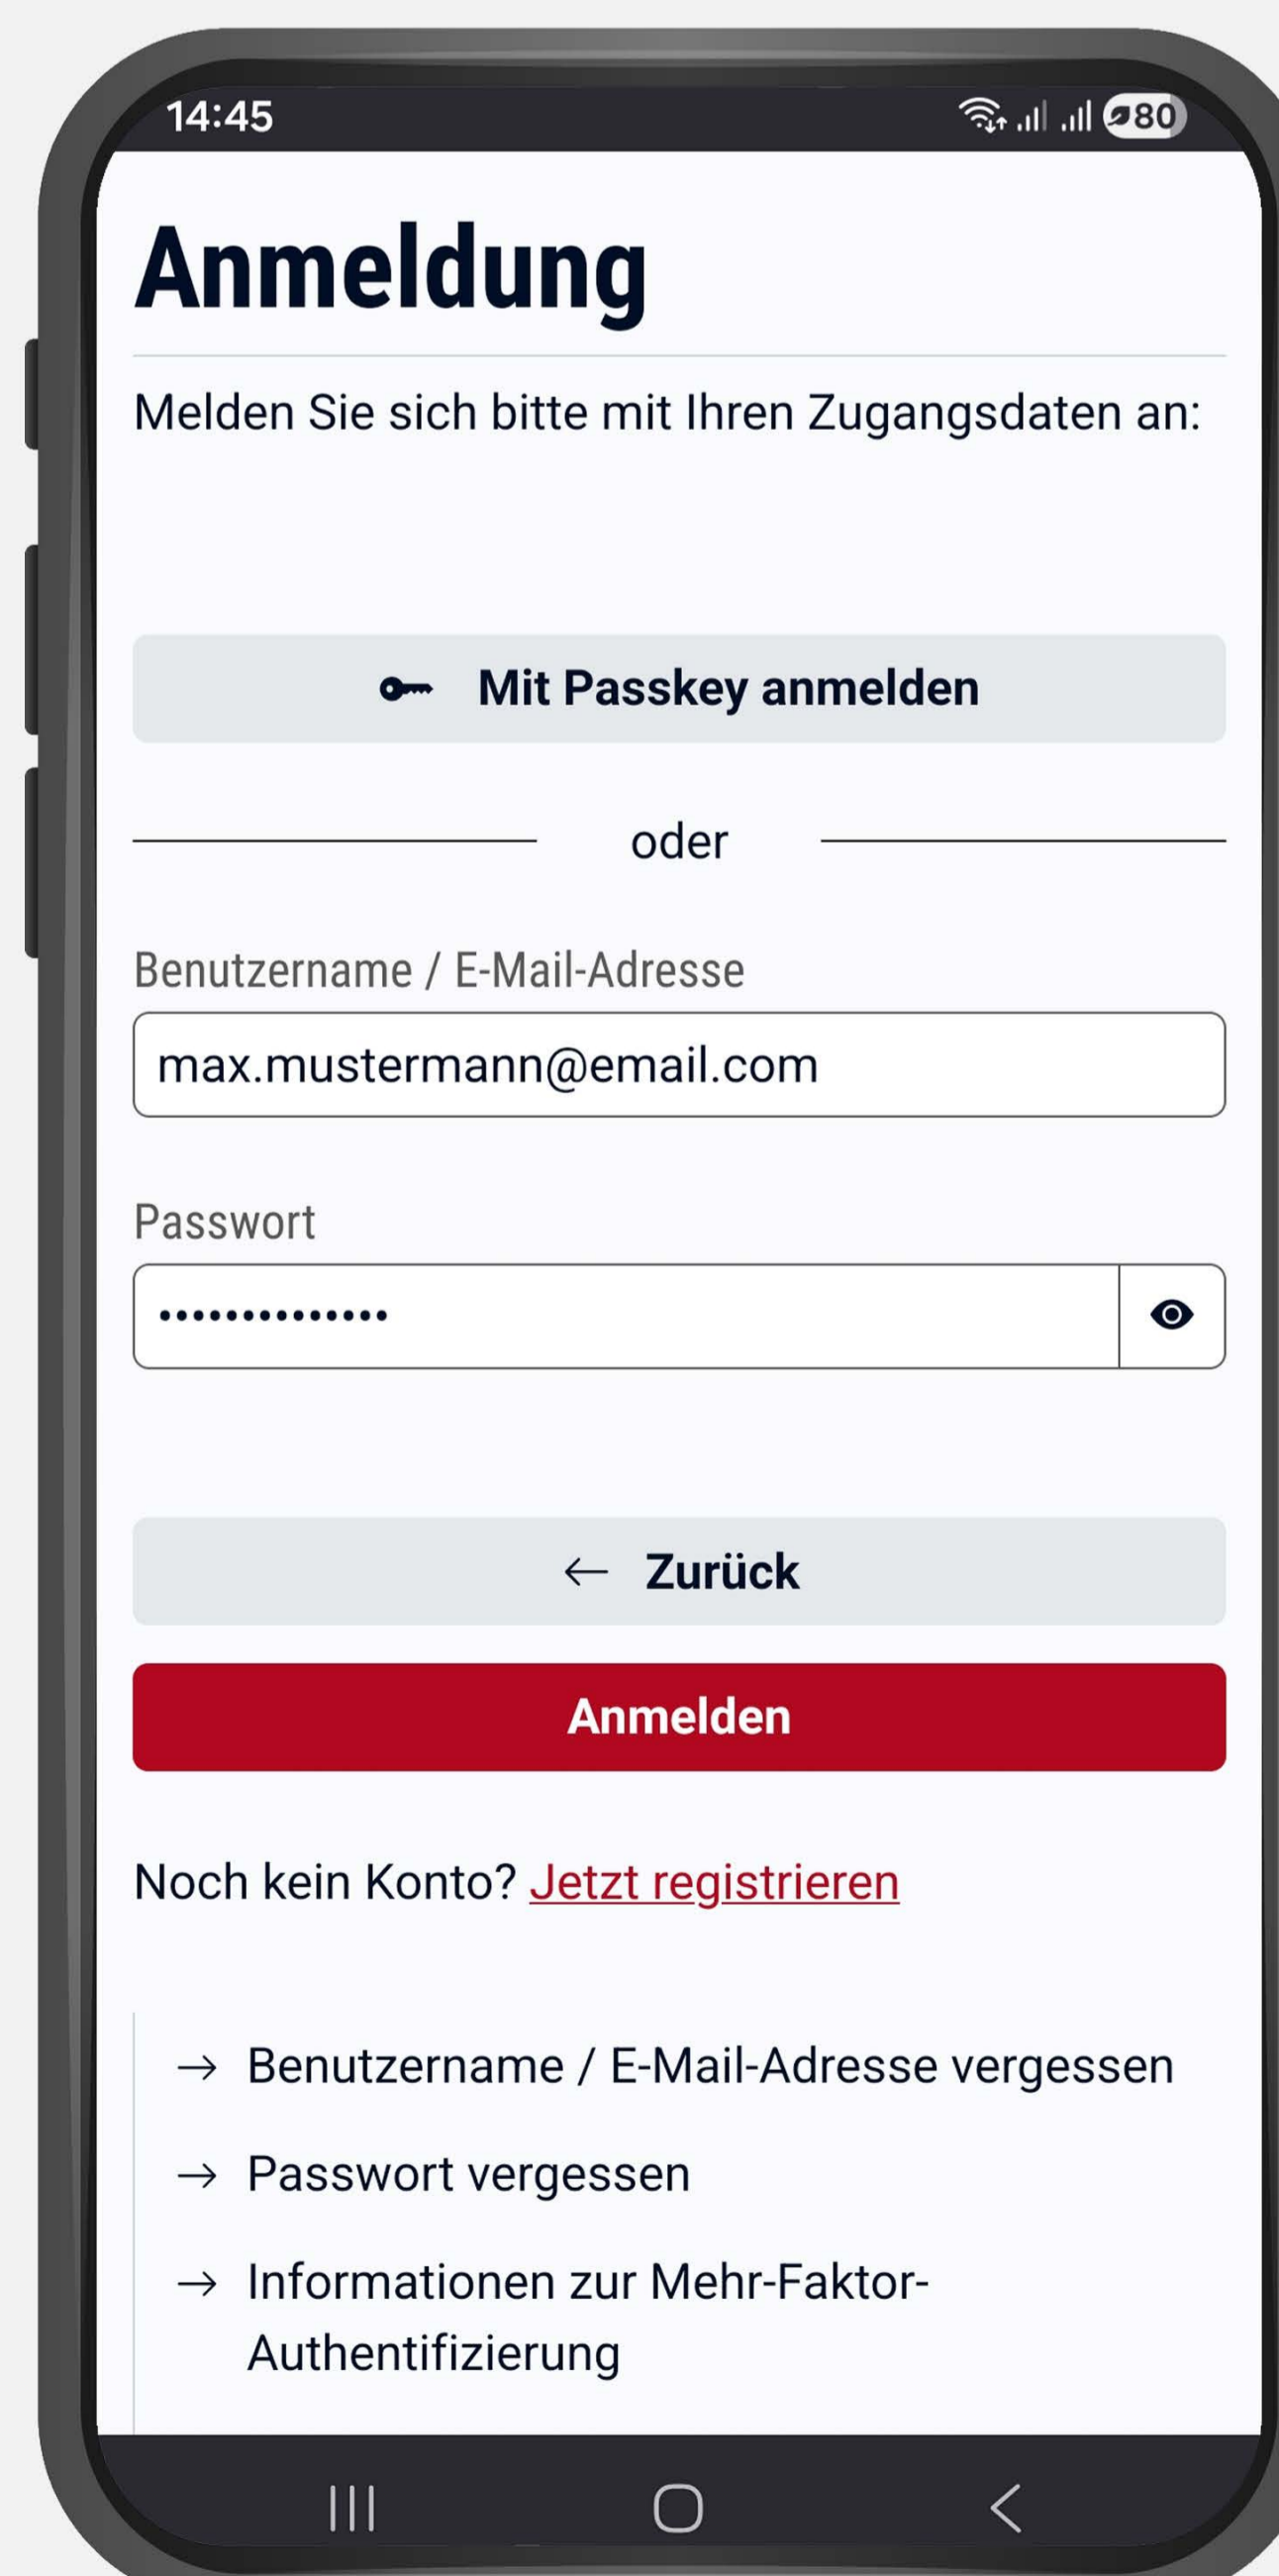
14:45

80

Anmeldung

Melden Sie sich bitte mit Ihren Zugangsdaten an:

Mit Passkey anmelden

oder

Benutzername / E-Mail-Adresse

max.mustermann@email.com

Passwort

••••••••••••••

← Zurück

Anmelden

Noch kein Konto? Jetzt registrieren

→ Benutzername / E-Mail-Adresse vergessen

→ Passwort vergessen

→ Informationen zur Mehr-Faktor-Authentifizierung